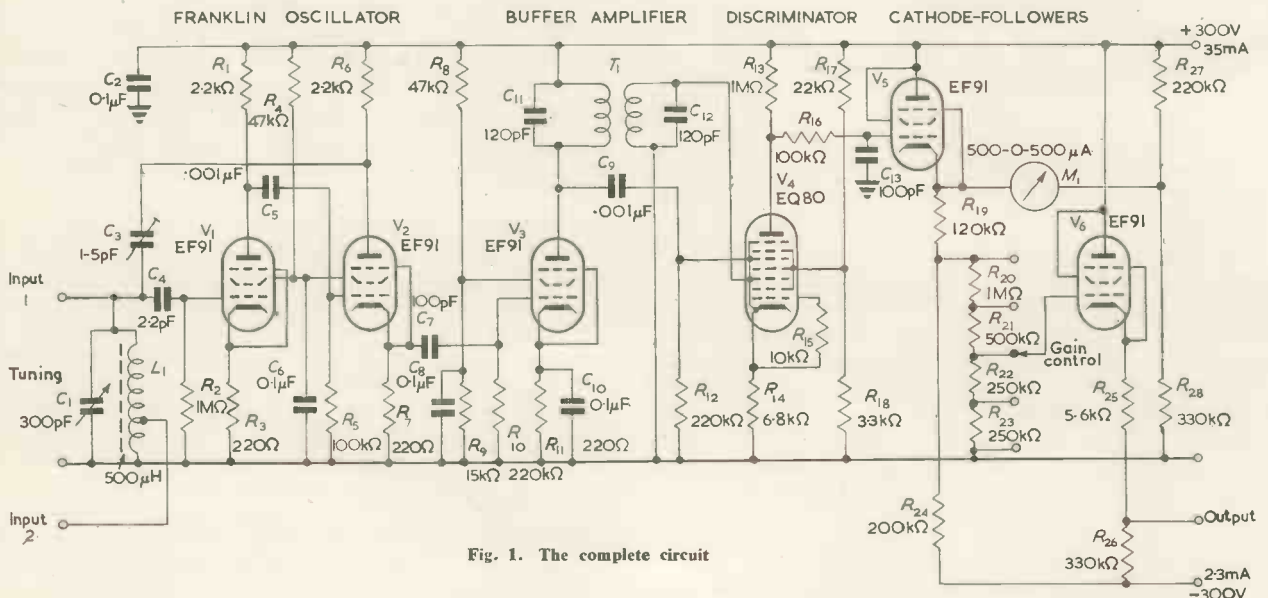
FRANKLIN OSCILLATOR

BUFFER AMPLIFIER

DISCRIMINATOR

CATHODE-FOLLOWERS

+300V
35mA

$C_2$
0·1µF

$R_1$
2·2kΩ

$R_4$
47kΩ

$R_6$
2·2kΩ

$R_8$
47kΩ

$C_{11}$
120pF

$T_1$

$C_{12}$
120pF

$R_{13}$
1MΩ

$R_{17}$
22kΩ

$V_5$
EF91

$R_{27}$
220kΩ

·001µF

$C_5$

$C_9$
·001µF

$R_{16}$
100kΩ

$C_{13}$
100pF

500-0-500µA

$M_1$

$C_3$
1-5pF

$V_1$
EF91

$V_2$
EF91

$V_3$
EF91

$V_4$
EQ80

$R_{19}$
120kΩ

$V_6$
EF91

Input
1

$C_4$
2·2pF

100pF
$C_7$

$R_{20}$
1MΩ

$R_{21}$
500kΩ

Gain control

$R_{15}$
10kΩ

Tuning

$L_1$

$C_1$
300pF

$R_2$
1MΩ

$C_6$
0·1µF

$C_8$
0·1µF

$C_{10}$
0·1µF

$R_{12}$
220kΩ

$R_{14}$
6·8kΩ

$R_{18}$
33kΩ

$R_{22}$
250kΩ

$R_{23}$
250kΩ

$R_{25}$
5·6kΩ

$R_{28}$
330kΩ

$R_3$
220Ω

$R_5$
100kΩ

$R_7$
220Ω

$R_9$
15kΩ

$R_{10}$
220kΩ

$R_{11}$
220Ω

500µH

Input
2

$R_{24}$
200kΩ

Output

$R_{26}$
330kΩ

2·3mA
-300V

Fig. 1. The complete circuit